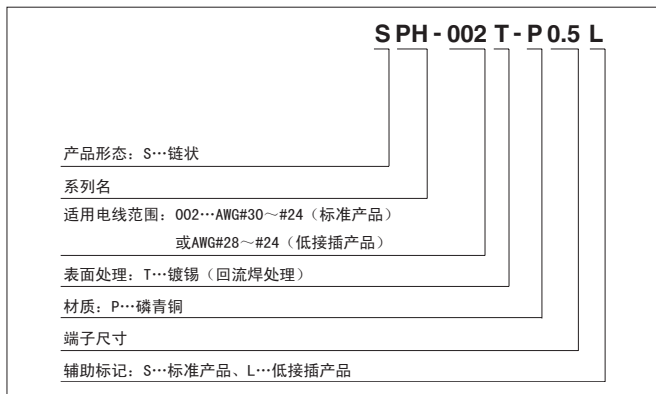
S PH - 002 T - P 0.5 L

产品形态：S…链状

系列名

适用电线范围：002…AWG#30～#24（标准产品）

或AWG#28～#24（低接插产品）

表面处理：T…镀锡（回流焊处理）

材质：P…磷青铜

端子尺寸

辅助标记：S…标准产品、L…低接插产品